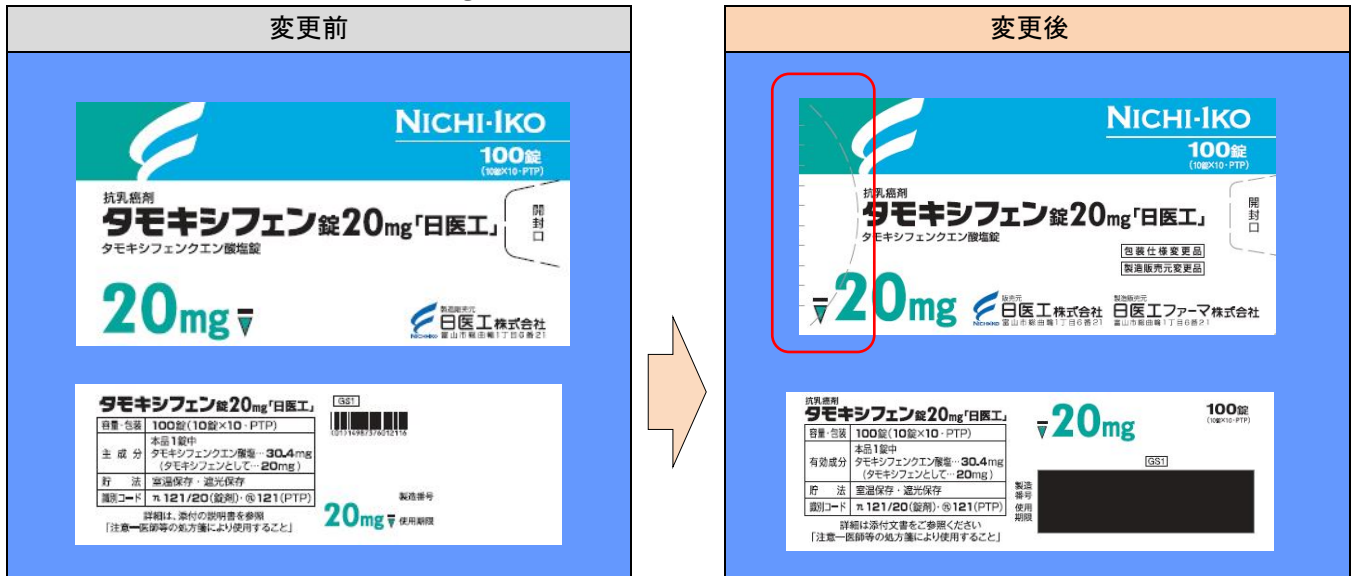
変更前

NICHI-IKO
100錠
(10錠×10・PTP)
抗乳癌剤
タモキシフェン錠20mg「日医工」
タモキシフェンクエン酸塩錠
開封口
20mg
製造販売元
日医工株式会社
富山市総曲輪1丁目6番21

タモキシフェン錠20mg「日医工」
GS1

| 容量・包装 | 100錠(10錠×10・PTP) |
|---|---|
| 主 成 分 | 本品1錠中 タモキシフェンクエン酸塩…30.4mg (タモキシフェンとして…20mg) |
| 貯 法 | 室温保存・遮光保存 |
| 識別コード | ﾏﾙ 121/20(錠剤)・ⓚ121(PTP) |

詳細は、添付の説明書を参照
「注意―医師等の処方箋により使用すること」
製造番号
20mg 使用期限

変更後

NICHI-IKO
100錠
(10錠×10・PTP)
抗乳癌剤
タモキシフェン錠20mg「日医工」
タモキシフェンクエン酸塩錠
開封口
包装仕様変更品
製造販売元変更品
20mg
販売元
日医工株式会社
富山市総曲輪1丁目6番21
製造販売元
日医工ファーマ株式会社
富山市総曲輪1丁目6番21

抗乳癌剤
タモキシフェン錠20mg「日医工」
20mg
100錠
(10錠×10・PTP)

| 容量・包装 | 100錠(10錠×10・PTP) |
|---|---|
| 有効成分 | 本品1錠中 タモキシフェンクエン酸塩…30.4mg (タモキシフェンとして…20mg) |
| 貯 法 | 室温保存・遮光保存 |
| 識別コード | ﾏﾙ 121/20(錠剤)・ⓚ121(PTP) |

GS1
製造番号
使用期限
詳細は添付文書をご参照ください
「注意―医師等の処方箋により使用すること」